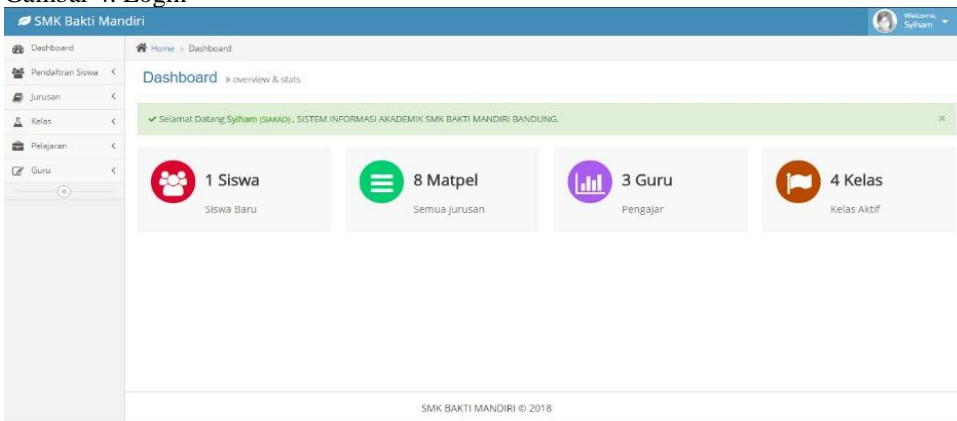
Gambar 4. Login

SMK Bakti Mandiri

Welcome, Sylham

Dashboard
Pendaftran Siswa
Jurusan
Kelas
Pelajaran
Guru

Home > Dashboard

Dashboard » overview & stats

✔ Selamat Datang Sylham (SIAKAD) , SISTEM INFORMASI AKADEMIK SMK BAKTI MANDIRI BANDUNG.

×

1 Siswa
Siswa Baru

8 Matpel
Semua Jurusan

3 Guru
Pengajar

4 Kelas
Kelas Aktif

SMK BAKTI MANDIRI © 2018